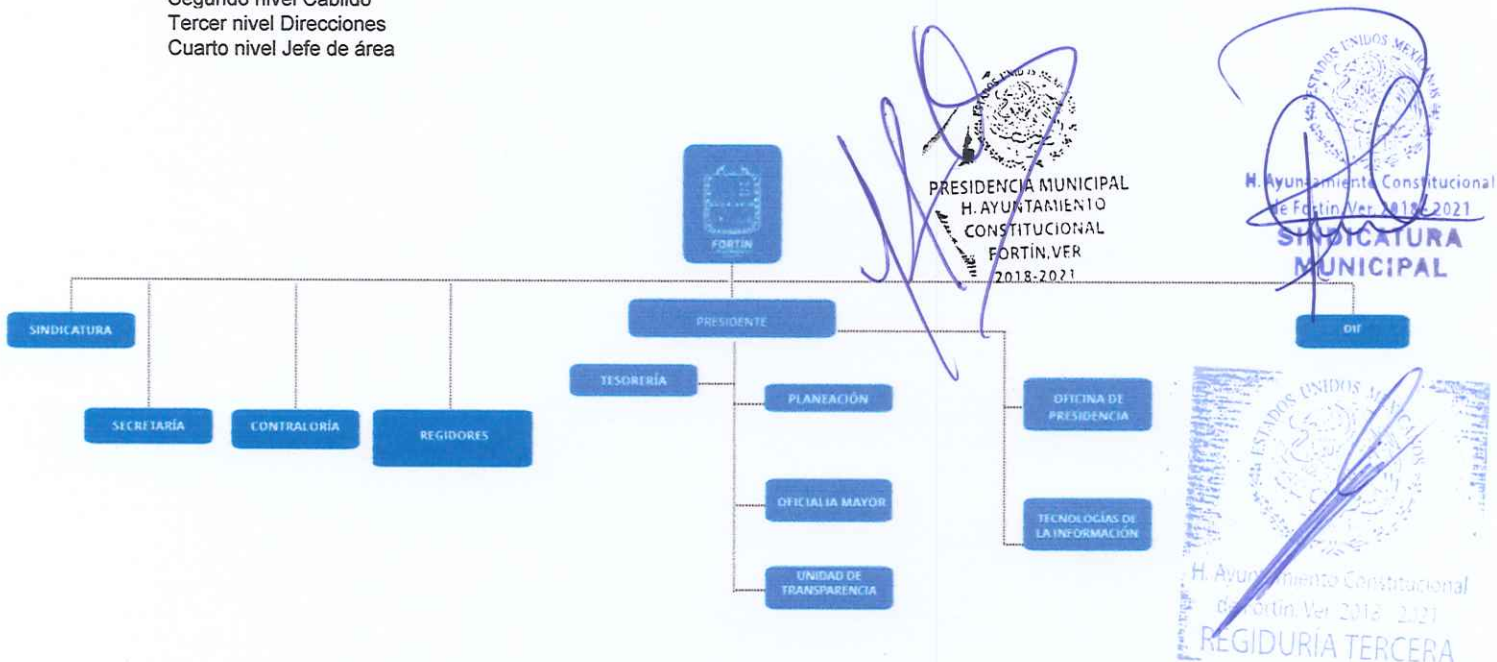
Segundo nivel Cabildo
Tercer nivel Direcciones
Cuarto nivel Jefe de área

FORTÍN

PRESIDENCIA MUNICIPAL
H. AYUNTAMIENTO
CONSTITUCIONAL
FORTÍN, VER
2018-2021

H. Ayuntamiento Constitucional
de Fortín Ver. 2018-2021
SINDICATURA
MUNICIPAL

SINDICATURA

PRESIDENTE

DIF

SECRETARÍA

CONTRALORÍA

REGIDORES

TESORERÍA

PLANEACIÓN

OFICINA DE PRESIDENCIA

OFICIALIA MAYOR

TECNOLOGÍAS DE LA INFORMACIÓN

UNIDAD DE TRANSPARENCIA

ESTADOS UNIDOS MEXICANOS
H. Ayuntamiento Constitucional
de Fortín Ver. 2018-2021
REGIDURIA TERCERA